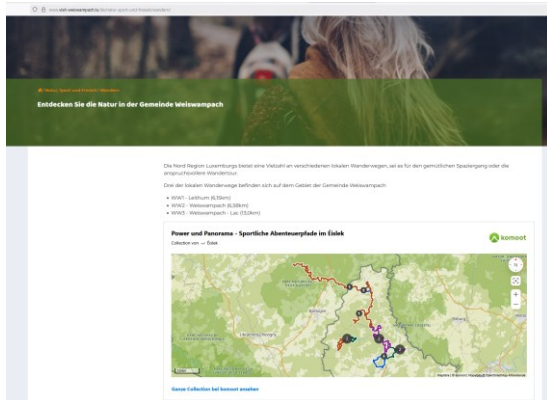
www.ostl-weiswampach.lu/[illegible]

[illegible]

Entdecken Sie die Natur in der Gemeinde Weiswampach

Die Nord Region Luxemburg bietet eine Vielzahl an verschiedenen lokalen Wanderwegen, sei es für den gemütlichen Spaziergang oder die anspruchsvollere Wandertour.

Drei der lokalen Wanderwege befinden sich auf dem Gebiet der Gemeinde Weiswampach

• WW1 - Leithum (6,1km)
• WW2 - Weiswampach (6,38km)
• WW3 - Weiswampach - Lau (13,0km)

Power und Panoramas - Sportliche Abenteuerpfade im Ëislek

Collection von — Ëislek

komoot

Ganze Collection bei komoot ansehen